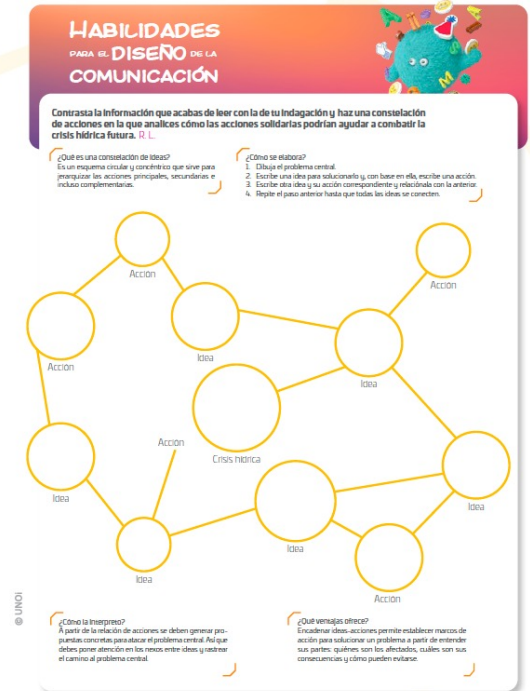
HABILIDADES PARA EL DISEÑO DE LA COMUNICACIÓN

Contrasta la información que acabas de leer con la de tu indagación y haz una constelación de acciones en la que analices cómo las acciones solidarias podrían ayudar a combatir la crisis hídrica futura. R. L.

¿Qué es una constelación de ideas?
Es un esquema circular y concéntrico que sirve para jerarquizar las acciones principales, secundarias e incluso complementarias.

¿Cómo se elabora?
1. Dibuja el problema central.
2. Escribe una idea para solucionarlo y, con base en ella, escribe una acción.
3. Escribe otra idea y su acción correspondiente y relaciónala con la anterior.
4. Repite el paso anterior hasta que todas las ideas se conecten.

Acción

Acción

Acción

Idea

Idea

Crisis hídrica

Acción

Idea

Idea

Idea

Idea

Idea

Acción

¿Cómo la interpreto?
A partir de la relación de acciones se deben generar propuestas concretas para atacar el problema central. Así que debes poner atención en los nexos entre ideas y rastrear el camino al problema central.

¿Qué ventajas ofrece?
Encadenar ideas-acciones permite establecer marcos de acción para solucionar un problema a partir de entender sus partes: quiénes son los afectados, cuáles son sus consecuencias y cómo pueden evitarse.

© UNOi